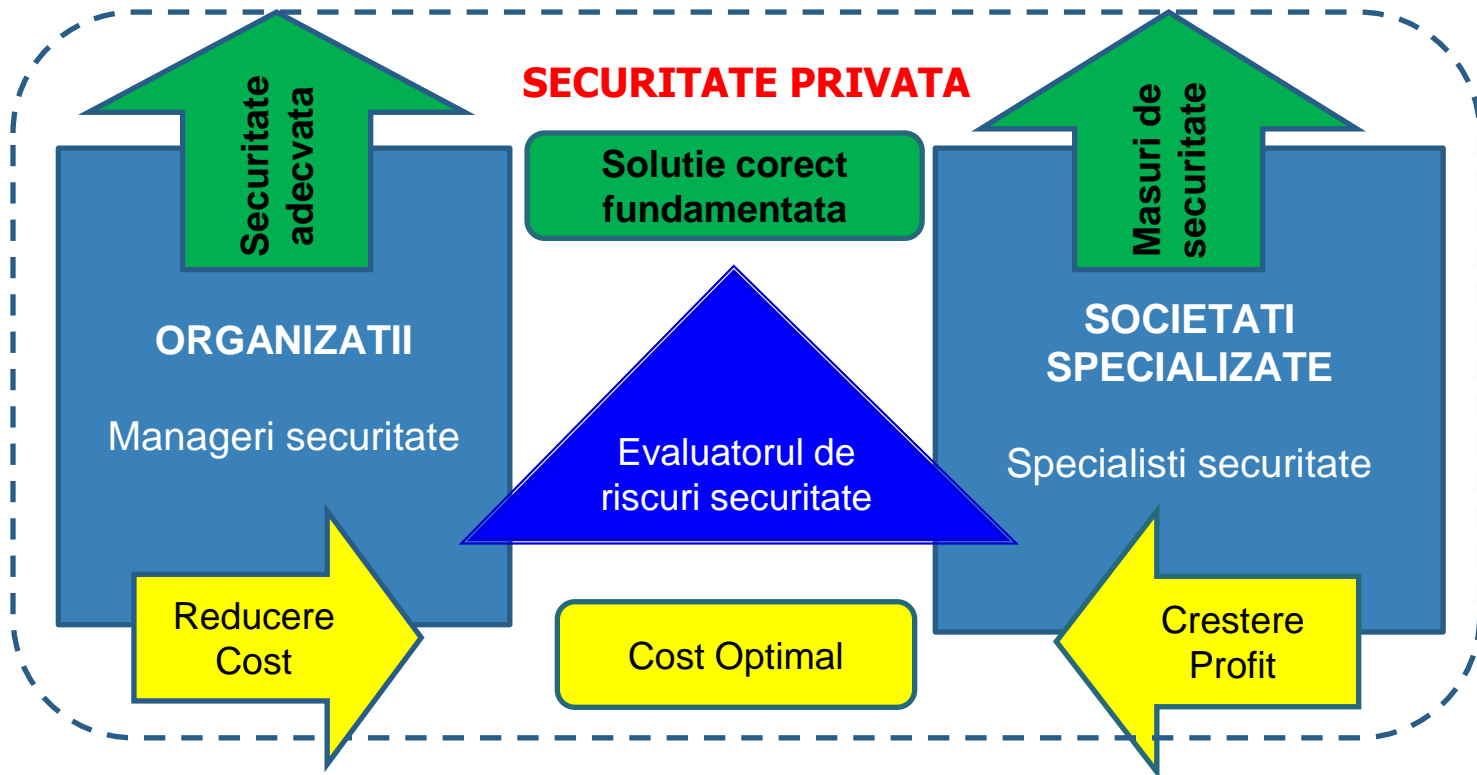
SECURITATE PRIVATA

Securitate adecvata

ORGANIZATII

Manageri securitate

Reducere Cost

Solutie corect fundamentata

Evaluatorul de riscuri securitate

Cost Optimal

Masuri de securitate

SOCIETATI SPECIALIZATE

Specialisti securitate

Crestere Profit